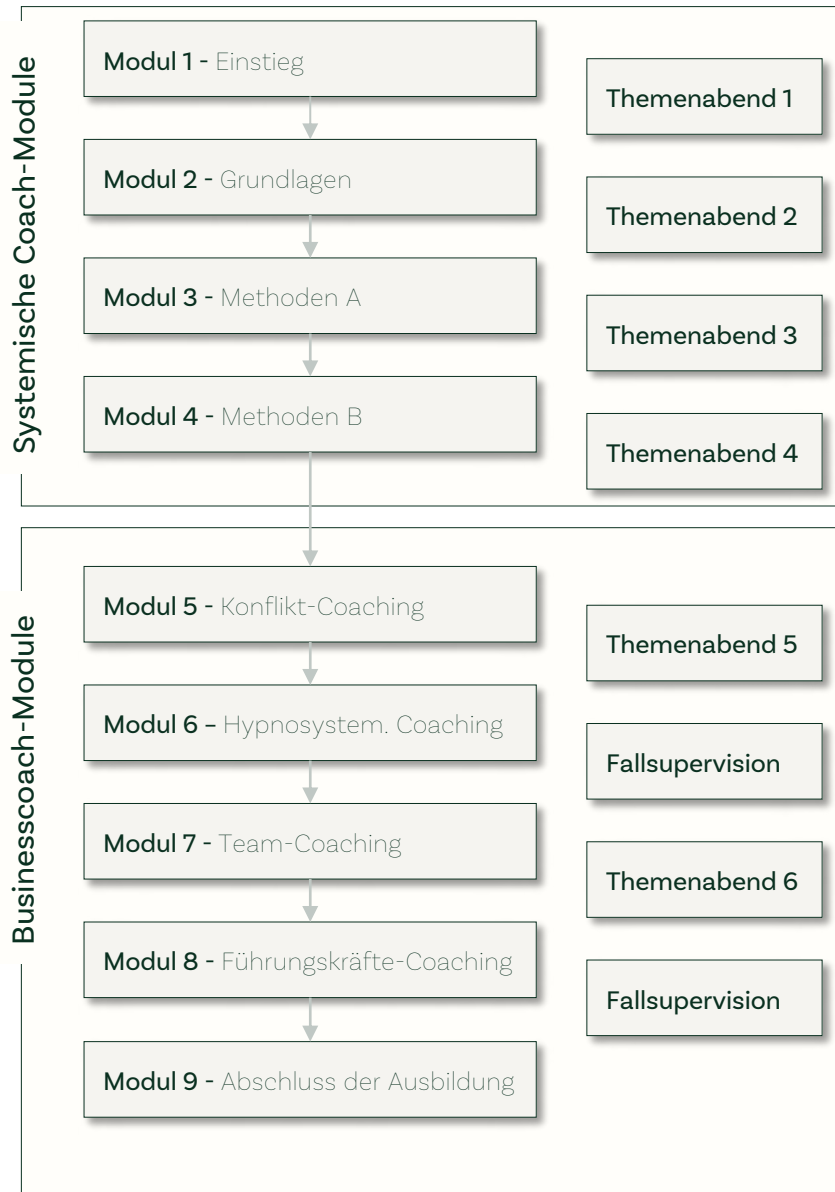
Systemische Coach-Module

Modul 1 - Einstieg

Themenabend 1

Modul 2 - Grundlagen

Themenabend 2

Modul 3 - Methoden A

Themenabend 3

Modul 4 - Methoden B

Themenabend 4

Businesscoach-Module

Modul 5 - Konflikt-Coaching

Themenabend 5

Modul 6 – Hypnosystem. Coaching

Fallsupervision

Modul 7 - Team-Coaching

Themenabend 6

Modul 8 - Führungskräfte-Coaching

Fallsupervision

Modul 9 - Abschluss der Ausbildung